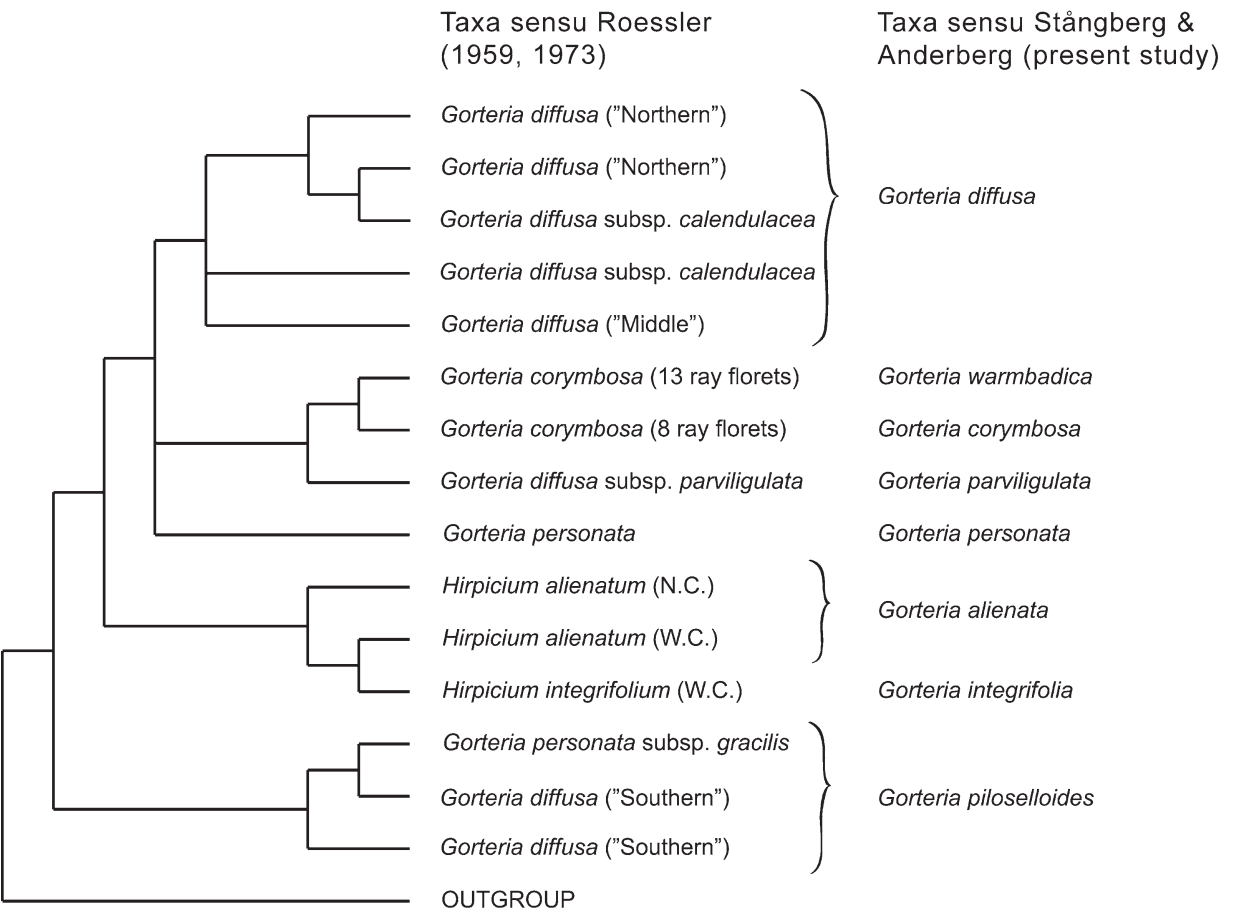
Taxa sensu Roessler (1959, 1973)

Taxa sensu Stångberg & Anderberg (present study)

| Taxa sensu Roessler (1959, 1973) | Taxa sensu Stångberg & Anderberg (present study) |
|---|---|
| *Gorteria diffusa* ("Northern") | *Gorteria diffusa* |
| *Gorteria diffusa* ("Northern") | |
| *Gorteria diffusa* subsp. *calendulacea* | |
| *Gorteria diffusa* subsp. *calendulacea* | |
| *Gorteria diffusa* ("Middle") | |
| *Gorteria corymbosa* (13 ray florets) | *Gorteria warmbadica* |
| *Gorteria corymbosa* (8 ray florets) | *Gorteria corymbosa* |
| *Gorteria diffusa* subsp. *parviligulata* | *Gorteria parviligulata* |
| *Gorteria personata* | *Gorteria personata* |
| *Hirpicium alienatum* (N.C.) | *Gorteria alienata* |
| *Hirpicium alienatum* (W.C.) | |
| *Hirpicium integrifolium* (W.C.) | *Gorteria integrifolia* |
| *Gorteria personata* subsp. *gracilis* | *Gorteria piloselloides* |
| *Gorteria diffusa* ("Southern") | |
| *Gorteria diffusa* ("Southern") | |
| OUTGROUP | |